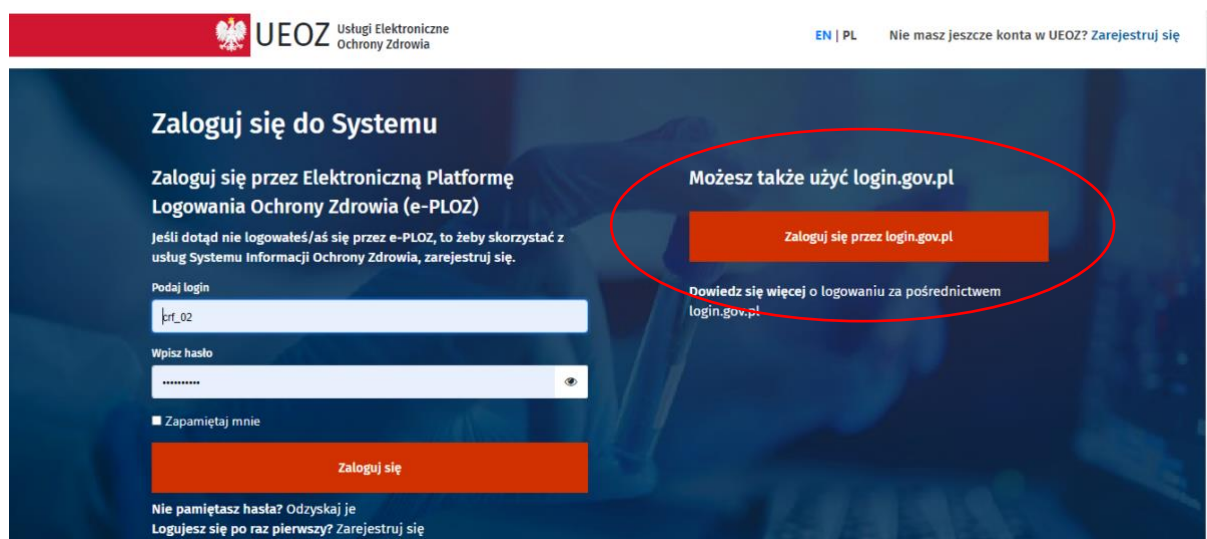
UEOZ Usługi Elektroniczne Ochrony Zdrowia

EN | PL

Nie masz jeszcze konta w UEOZ? Zarejestruj się

Zaloguj się do Systemu

Zaloguj się przez Elektroniczną Platformę Logowania Ochrony Zdrowia (e-PLOZ)

Jeśli dotąd nie logowałeś/aś się przez e-PLOZ, to żeby skorzystać z usług Systemu Informacji Ochrony Zdrowia, zarejestruj się.

Podaj login

crf_02

Wpisz hasło

••••••••••

Zapamiętaj mnie

Zaloguj się

Nie pamiętasz hasła? Odzyskaj je

Logujesz się po raz pierwszy? Zarejestruj się

Możesz także użyć login.gov.pl

Zaloguj się przez login.gov.pl

Dowiedz się więcej o logowaniu za pośrednictwem login.gov.pl